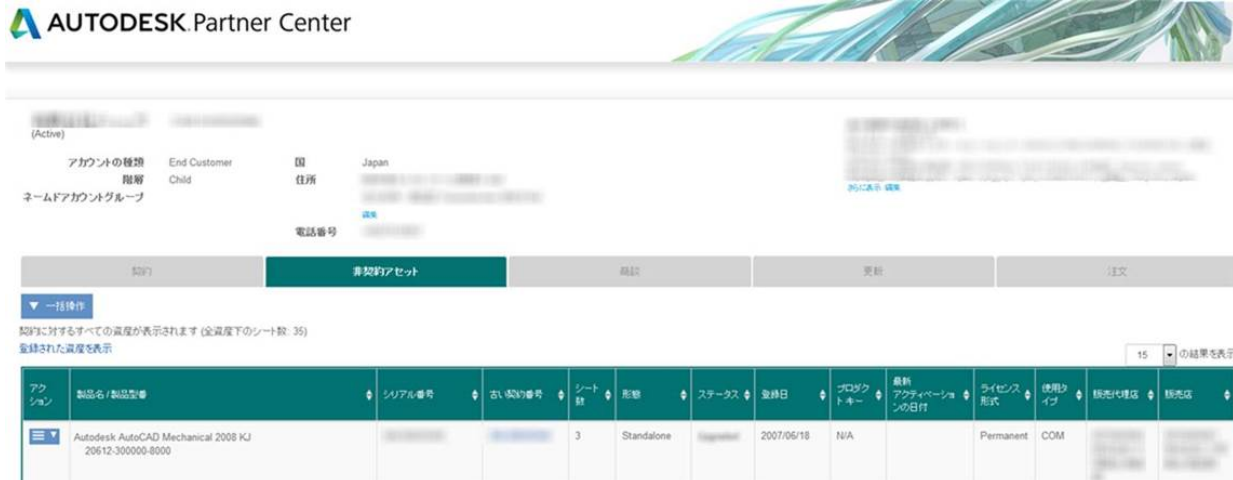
AUTODESK Partner Center

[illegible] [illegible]
(Active)

アカウントの種類 End Customer
階層 Child
ネームドアカウントグループ

国 Japan
住所 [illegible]
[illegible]
編集
電話番号 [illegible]

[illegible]
さらに表示 編集

| 契約 | 非契約アセット | 商談 | 更新 | 注文 |
|---|---|---|---|---|

▼ 一括操作

契約に対するすべての資産が表示されます (全資産下のシート数: 35)
登録された資産を表示

15 の結果を表示

| アクション | 製品名 / 製品型番 | シリアル番号 | 古い契約番号 | シート数 | 形態 | ステータス | 登録日 | プロダクトキー | 最新アクティベーションの日付 | ライセンス形式 | 使用タイプ | 販売代理店 | 販売店 |
|---|---|---|---|---|---|---|---|---|---|---|---|---|---|
| | Autodesk AutoCAD Mechanical 2008 KJ 20612-300000-8000 | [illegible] | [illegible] | 3 | Standalone | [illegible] | 2007/06/18 | N/A | | Permanent | COM | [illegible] | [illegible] |